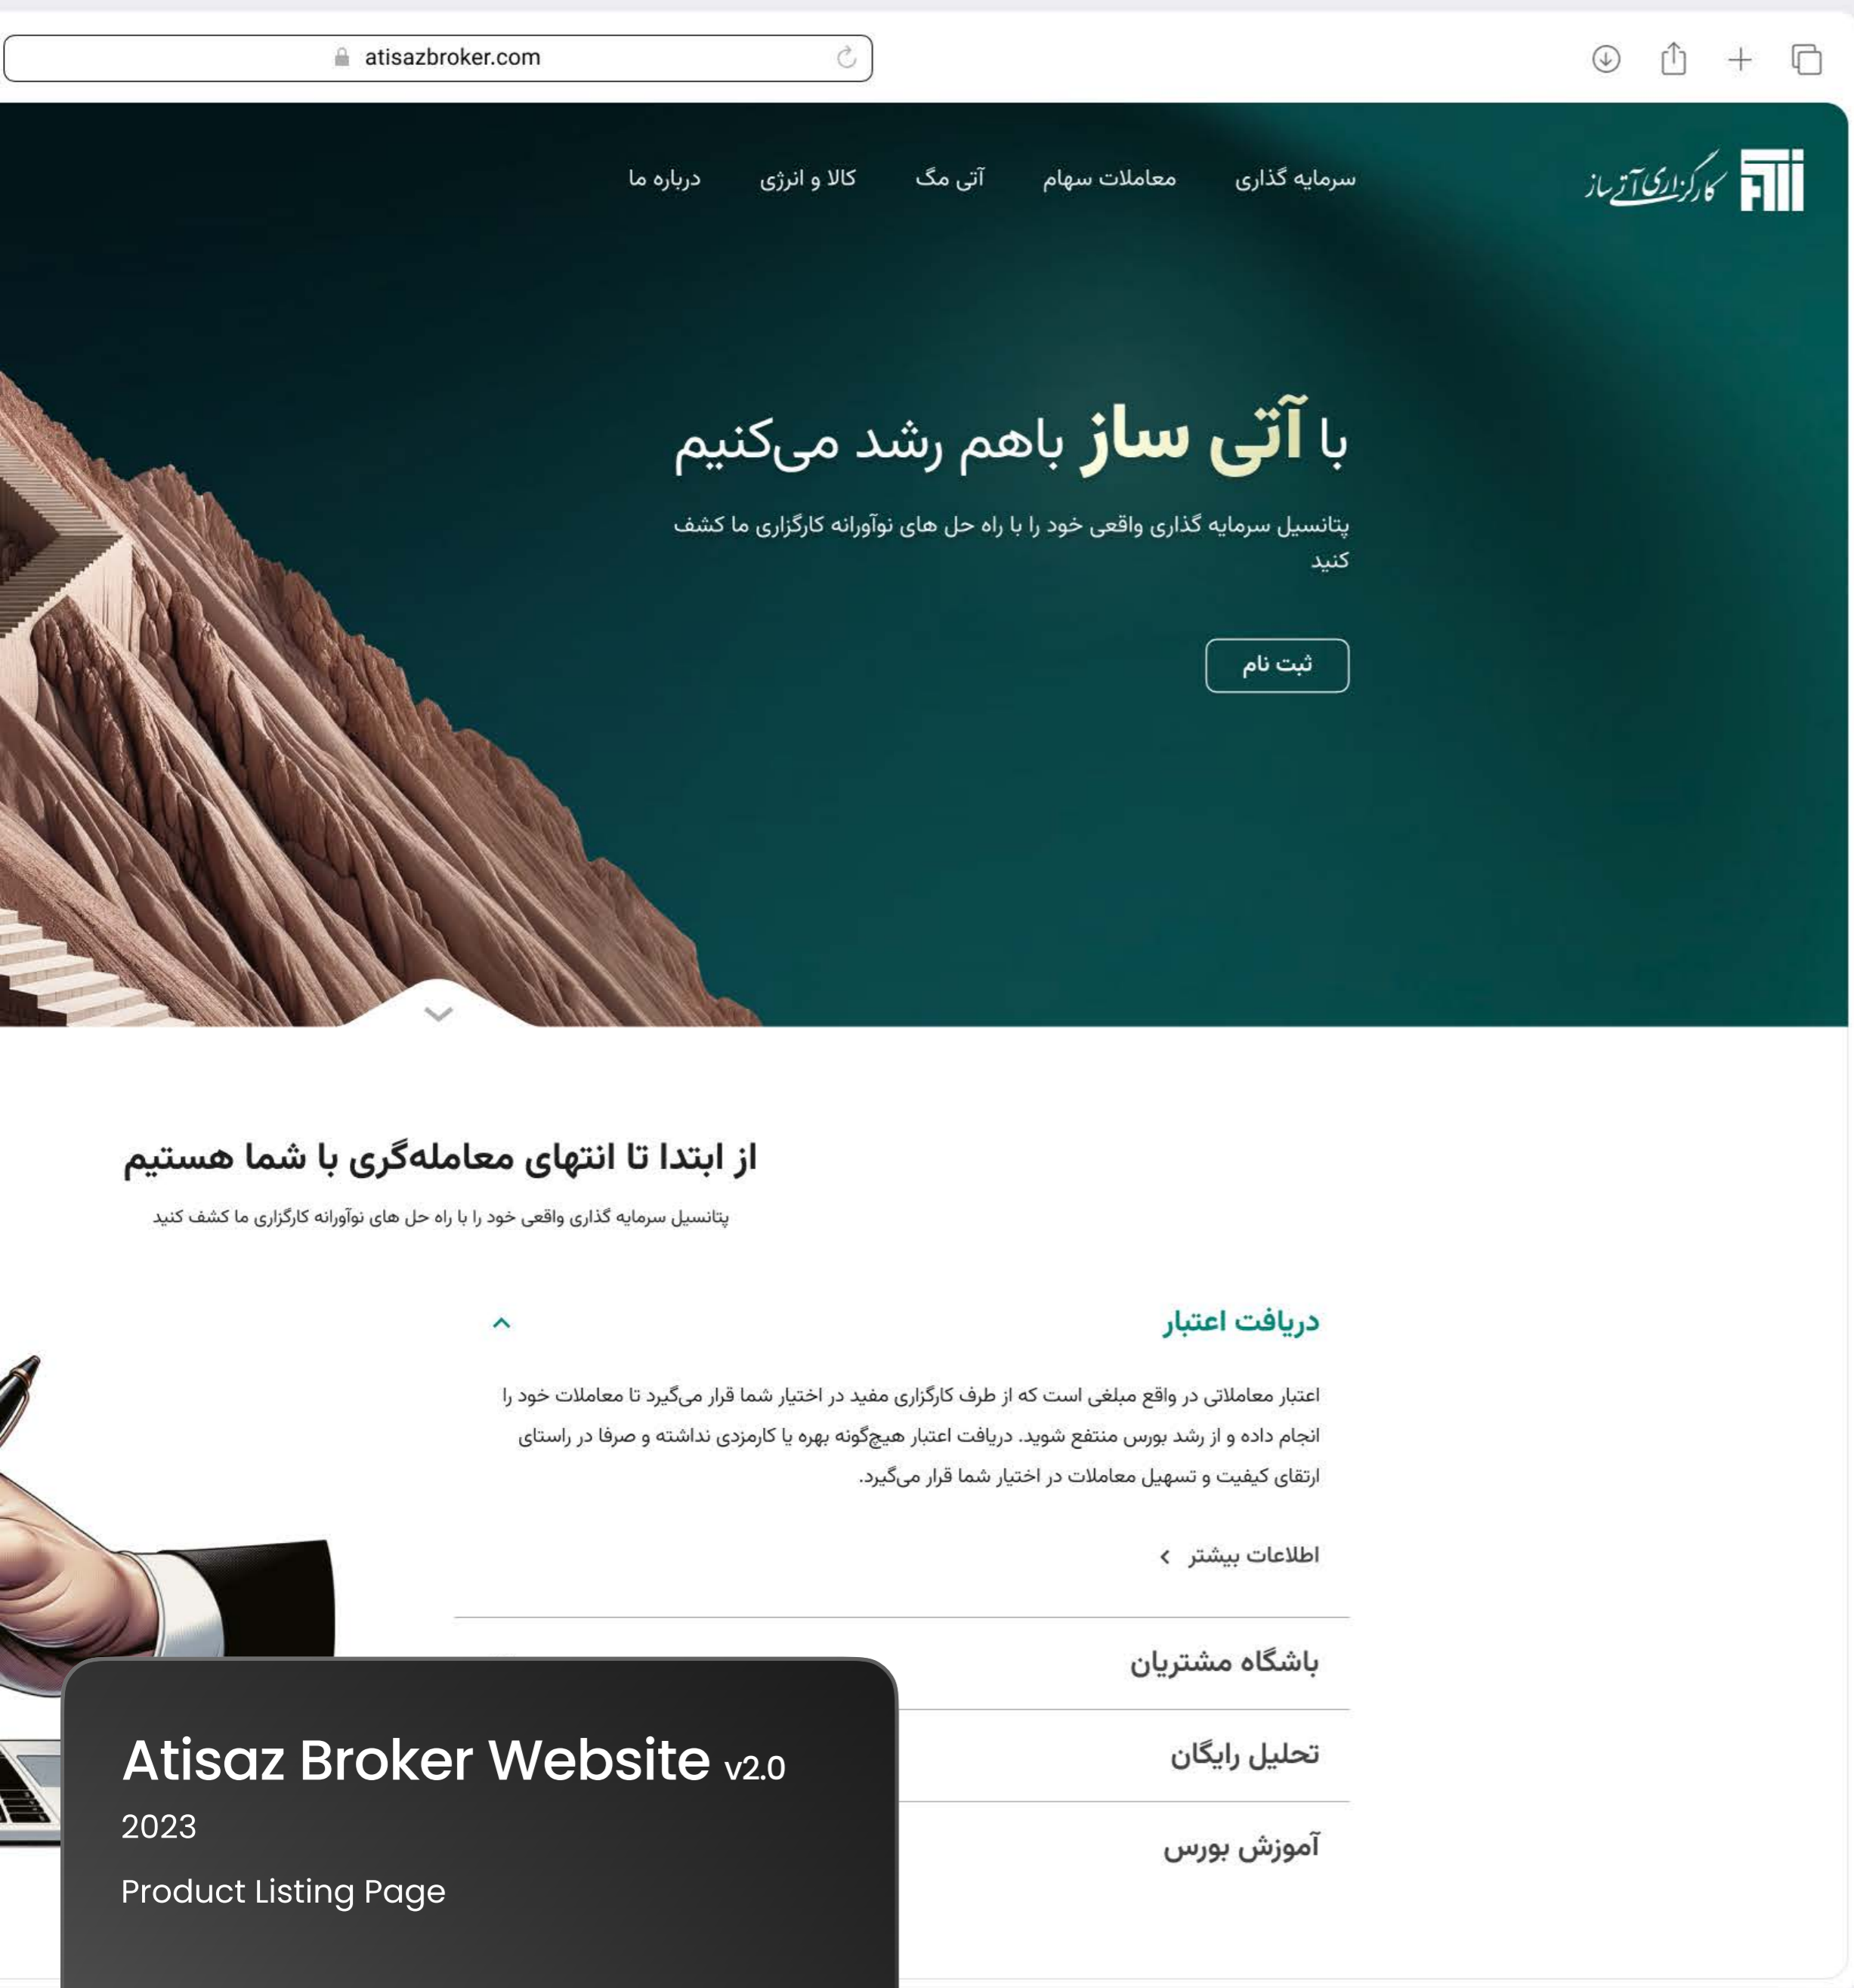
atisazbroker.com

کارگزاری آتی ساز

سرمایه گذاری معاملات سهام آتی مگ کالا و انرژی درباره ما

با آتی ساز باهم رشد می‌کنیم

پتانسیل سرمایه گذاری واقعی خود را با راه حل های نوآورانه کارگزاری ما کشف کنید

ثبت نام

از ابتدا تا انتهای معامله‌گری با شما هستیم

پتانسیل سرمایه گذاری واقعی خود را با راه حل های نوآورانه کارگزاری ما کشف کنید

دریافت اعتبار

اعتبار معاملاتی در واقع مبلغی است که از طرف کارگزاری مفید در اختیار شما قرار می‌گیرد تا معاملات خود را انجام داده و از رشد بورس منتفع شوید. دریافت اعتبار هیچ‌گونه بهره یا کارمزدی نداشته و صرفا در راستای ارتقای کیفیت و تسهیل معاملات در اختیار شما قرار می‌گیرد.

اطلاعات بیشتر

باشگاه مشتریان

تحلیل رایگان

آموزش بورس

Atisaz Broker Website v2.0
2023
Product Listing Page